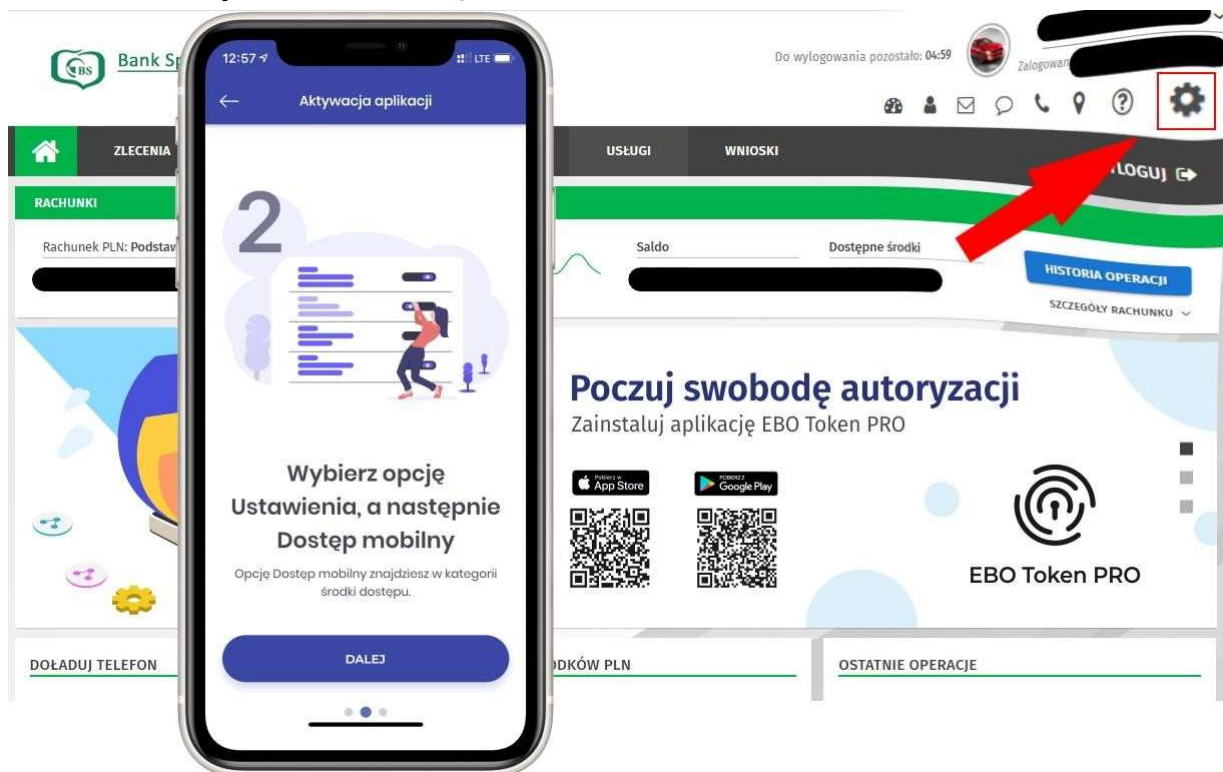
BS Bank Sp

12:57 LTE

← Aktywacja aplikacji

2

Wybierz opcję Ustawienia, a następnie Dostęp mobilny

Opcję Dostęp mobilny znajdziesz w kategorii środki dostępu.

DALEJ

Do wylogowania pozostało: 04:59

Zalogowan

ZLECENIA

USŁUGI

WNIOSKI

LOGUJ

RACHUNKI

Rachunek PLN: Podstaw

Saldo

Dostępne środki

HISTORIA OPERACJI

SZCZEGÓŁY RACHUNKU

Poczuj swobodę autoryzacji

Zainstaluj aplikację EBO Token PRO

App Store

Google Play

EBO Token PRO

DOŁADUJ TELEFON

DKÓW PLN

OSTATNIE OPERACJE